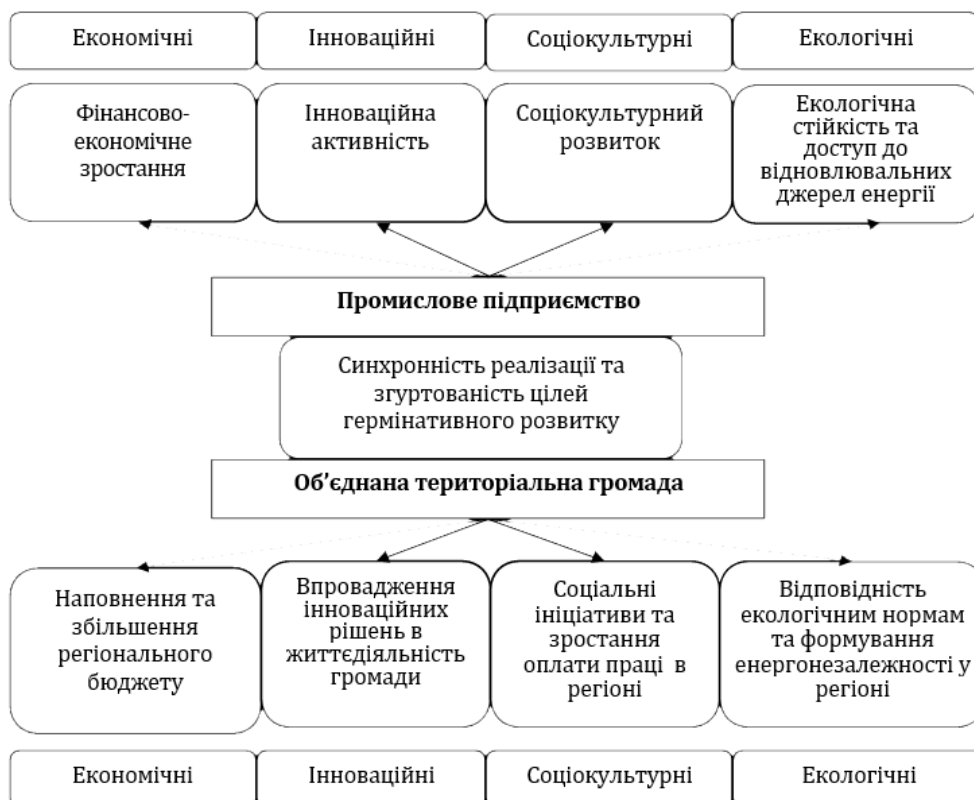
Економічні

Інноваційні

Соціокультурні

Екологічні

Фінансово-економічне зростання

Інноваційна активність

Соціокультурний розвиток

Екологічна стійкість та доступ до відновлювальних джерел енергії

Промислове підприємство

Синхронність реалізації та згуртованість цілей гермінативного розвитку

Об'єднана територіальна громада

Наповнення та збільшення регіонального бюджету

Впровадження інноваційних рішень в життєдіяльність громади

Соціальні ініціативи та зростання оплати праці в регіоні

Відповідність екологічним нормам та формування енергонезалежності у регіоні

Економічні

Інноваційні

Соціокультурні

Екологічні